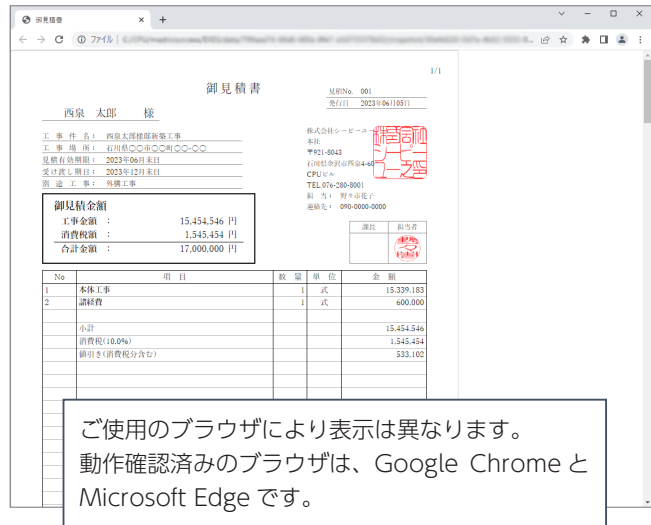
御見積書

ファイル | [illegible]

1/1

御見積書

見積No. 001
発行日 2023年06月05日

西泉 太郎 様

工事件名：西泉太郎様邸新築工事
工事場所：石川県〇〇市〇〇町〇〇-〇〇
見積有効期限：2023年06月末日
受け渡し期日：2023年12月末日
別途工事：外構工事

株式会社シーピーユー
本社
〒921-8043
石川県金沢市西泉4-60
CPUビル
TEL.076-280-8001
担当：野々市花子
連絡先：090-0000-0000

御見積金額
工事金額 ： 15,454,546 円
消費税額 ： 1,545,454 円
合計金額 ： 17,000,000 円

| 課長 | 担当者 |
|---|---|
| | |

| No | 項目 | 数量 | 単位 | 金額 |
|---|---|---|---|---|
| 1 | 本体工事 | 1 | 式 | 15,339,183 |
| 2 | 諸経費 | 1 | 式 | 600,000 |
| | 小計 | | | 15,454,546 |
| | 消費税(10.0%) | | | 1,545,454 |
| | 値引き(消費税分含む) | | | 533,102 |

ご使用のブラウザにより表示は異なります。
動作確認済みのブラウザは、Google Chrome と Microsoft Edge です。